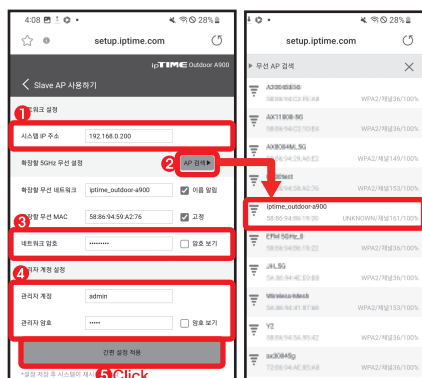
4:08 28%

setup.iptime.com

ipTIME Outdoor A900

< Slave AP 사용하기

1
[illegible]워크 설정

시스템 IP 주소 192.168.0.200

확장할 5GHz 무선 설정

2 AP 검색 ▶

확장할 무선 네트워크 iptime_outdoor-a900 이름 알림

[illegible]장할 무선 MAC 58:86:94:59:A2:76 고정

3
네트워크 암호 •••••••••• 암호 보기

4
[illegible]리자 계정 설정

관리자 계정 admin

관리자 암호 ••••• 암호 보기

간편 설정 적용

*설정 저장 후 시스템이 재시 5 Click

28%

setup.iptime.com

▼ 무선 AP 검색

A330 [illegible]
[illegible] WPA2/채널36/100%

AX11800 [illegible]
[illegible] WPA2/채널36/100%

AX8004M_5G
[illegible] WPA2/채널149/100%

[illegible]
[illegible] WPA2/채널153/100%

iptime_outdoor-a900
58:86:94:59:A2:76 UNKNOWN/채널161/100%

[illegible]
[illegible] WPA2/채널36/100%

JH_5G
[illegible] WPA2/채널36/100%

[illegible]
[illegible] WPA2/채널36/100%

Y2
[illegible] WPA2/채널36/100%

sx3084 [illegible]
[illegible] WPA2/채널36/100%